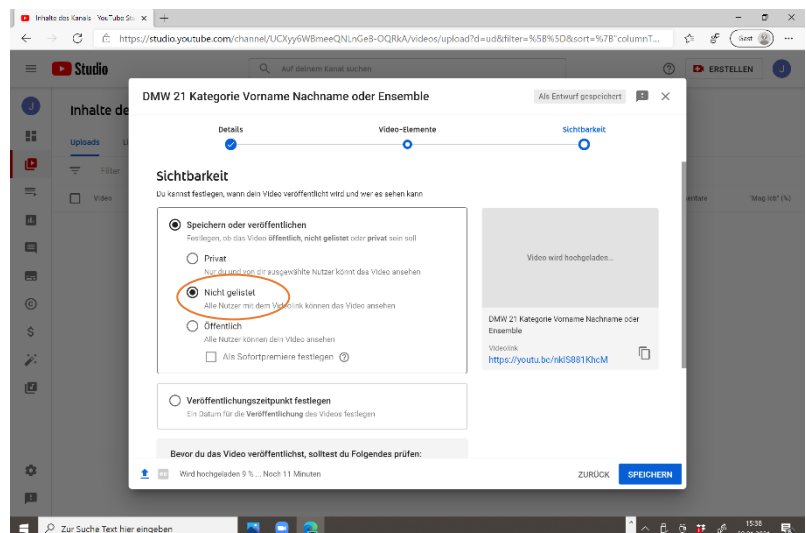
Inhalte des Kanals · YouTube Stu ×  +

https://studio.youtube.com/channel/UCXyy6WBmeeQNLnGeB-OQRkA/videos/upload?d=ud&filter=%5B%5D&sort=%7B"columnT...

Gast

Studio

Auf deinem Kanal suchen

ERSTELLEN

Inhalte de

Uploads

Filter

Video

entare

"Mag ich" (%)

DMW 21 Kategorie Vorname Nachname oder Ensemble

Als Entwurf gespeichert

Details

Video-Elemente

Sichtbarkeit

Sichtbarkeit

Du kannst festlegen, wann dein Video veröffentlicht wird und wer es sehen kann

Speichern oder veröffentlichen

Festlegen, ob das Video **öffentlich**, **nicht gelistet** oder **privat** sein soll

Privat

Nur du und von dir ausgewählte Nutzer könnt das Video ansehen

Nicht gelistet

Alle Nutzer mit dem Videolink können das Video ansehen

Öffentlich

Alle Nutzer können dein Video ansehen

Als Sofortpremiere festlegen

Video wird hochgeladen...

DMW 21 Kategorie Vorname Nachname oder Ensemble

Videolink

https://youtu.be/nklS881KhcM

Veröffentlichungszeitpunkt festlegen

Ein Datum für die **Veröffentlichung** des Videos festlegen

Bevor du das Video veröffentlichst, solltest du Folgendes prüfen:

Wird hochgeladen 9 % ... Noch 11 Minuten

ZURÜCK

SPEICHERN

Zur Suche Text hier eingeben

15:38